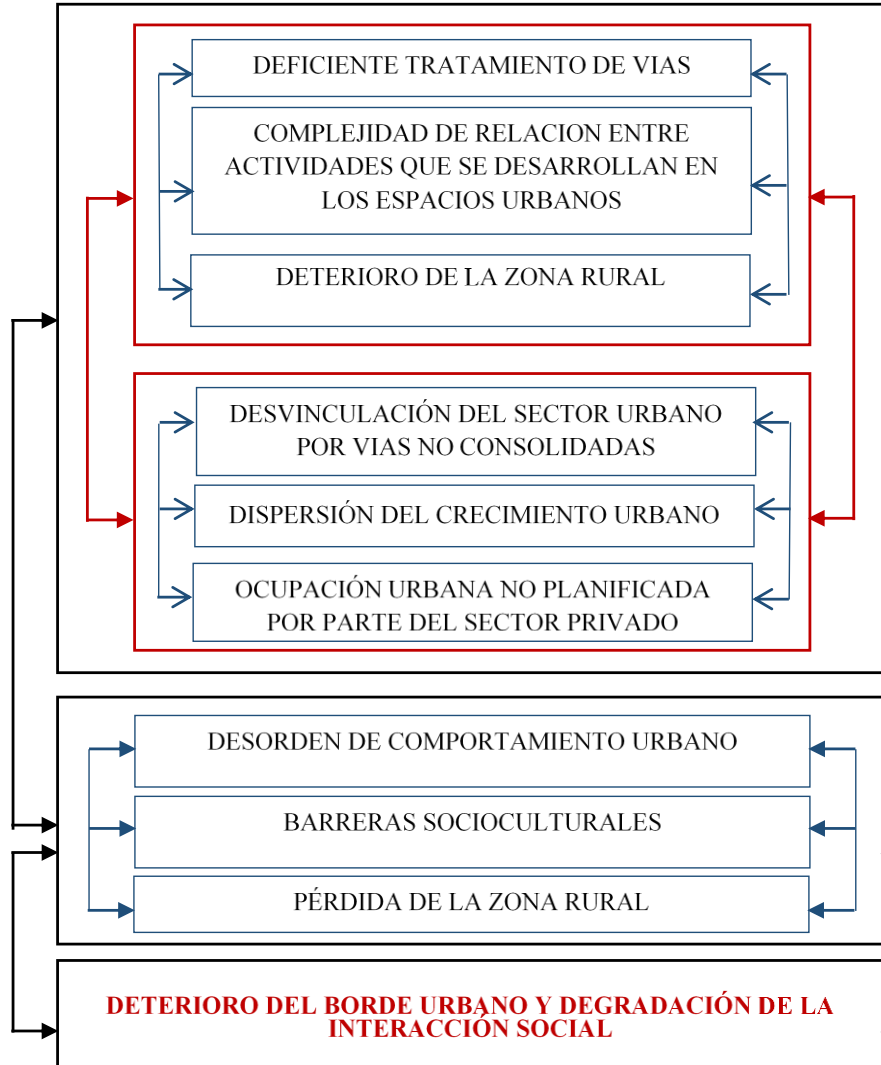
DEFICIENTE TRATAMIENTO DE VIAS

COMPLEJIDAD DE RELACION ENTRE ACTIVIDADES QUE SE DESARROLLAN EN LOS ESPACIOS URBANOS

DETERIORO DE LA ZONA RURAL

DESVINCULACIÓN DEL SECTOR URBANO POR VIAS NO CONSOLIDADAS

DISPERSIÓN DEL CRECIMIENTO URBANO

OCUPACIÓN URBANA NO PLANIFICADA POR PARTE DEL SECTOR PRIVADO

DESORDEN DE COMPORTAMIENTO URBANO

BARRERAS SOCIOCULTURALES

PÉRDIDA DE LA ZONA RURAL

DETERIORO DEL BORDE URBANO Y DEGRADACIÓN DE LA INTERACCIÓN SOCIAL